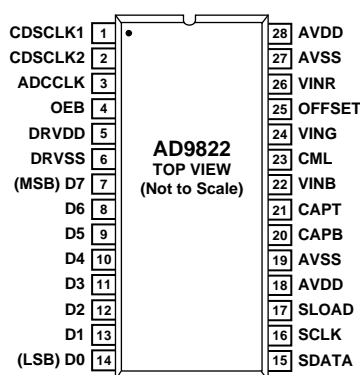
CDSCLK1 1
CDSCLK2 2
ADCCLK 3
OEB 4
DRVDD 5
DRVSS 6
(MSB) D7 7
D6 8
D5 9
D4 10
D3 11
D2 12
D1 13
(LSB) D0 14

AD9822
TOP VIEW
(Not to Scale)

28 AVDD
27 AVSS
26 VINR
25 OFFSET
24 VING
23 CML
22 VINB
21 CAPT
20 CAPB
19 AVSS
18 AVDD
17 SLOAD
16 SCLK
15 SDATA